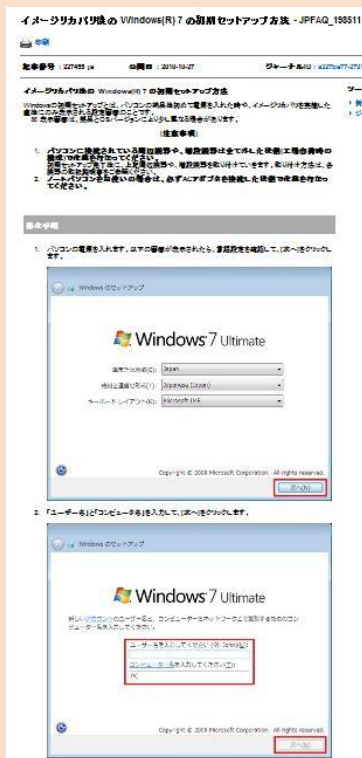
イメージリカバリ後の Windows(R) 7 の初期セットアップ方法 - JPFAQ_198511

印刷

記事番号：227455 ja　　公開日：2010-10-27　　ジャーナルID：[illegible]

イメージリカバリ後の Windows(R) 7 の初期セットアップ方法

Windowsの初期セットアップとは、パソコンの購入後初めて電源を入れた時や、イメージ(リカバリ)を実施した後にこの作業を行う必要があります。
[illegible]

[注意事項]

1. パソコンに接続されている周辺機器や、増設機器は全て外した状態(工場出荷時の構成)で作業を行なってください。
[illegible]
2. ノートパソコンをお使いの場合は、必ずACアダプタを接続した状態で作業を行なってください。

操作手順

1. パソコンの電源を入れます。以下の画面が表示されたら、言語設定を確認して、[次へ]をクリックします。

Windows のセットアップ

Windows 7 Ultimate

国または地域(C): Japan
時刻と通貨の形式(T): Japanese (Japan)
キーボード レイアウト(K): Microsoft IME

Copyright © 2009 Microsoft Corporation. All rights reserved.
次へ(N)

2. 「ユーザー名」と「コンピューター名」を入力して、[次へ]をクリックします。

Windows のセットアップ

Windows 7 Ultimate

新しいアカウントのユーザー名と、コンピューターをネットワークで区別するためのコンピューター名を入力してください。

ユーザー名を入力してください (例: Satoshi)(U):
コンピューター名を入力してください(T):
PC

Copyright © 2009 Microsoft Corporation. All rights reserved.
次へ(N)